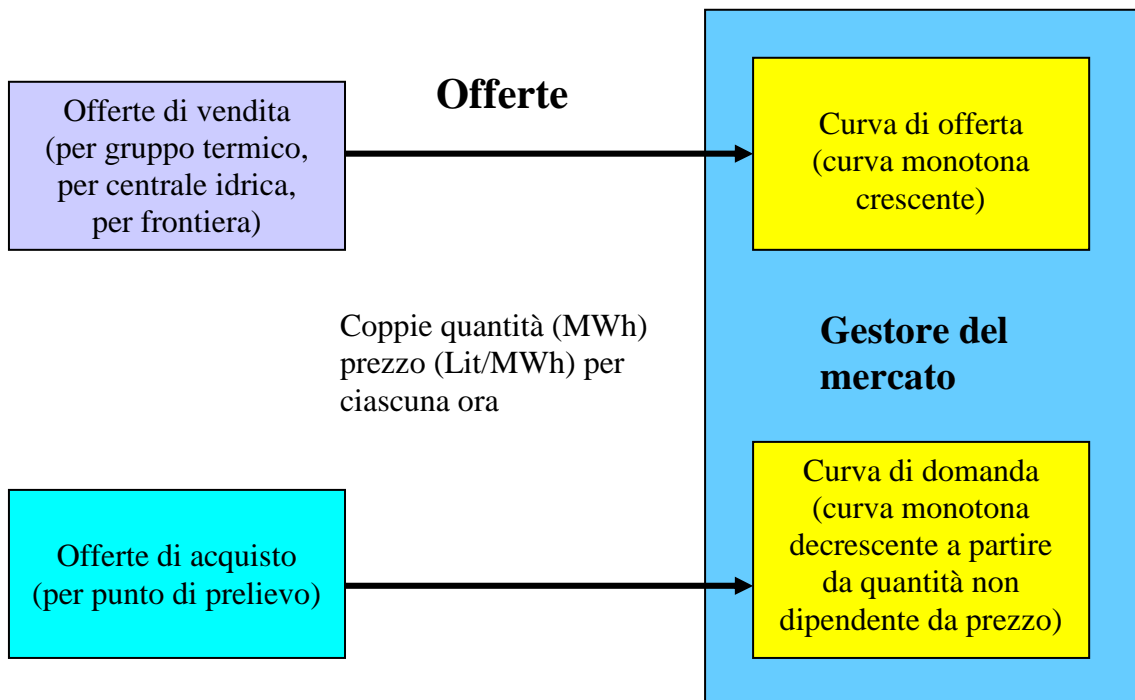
Offerte di vendita (per gruppo termico, per centrale idrica, per frontiera)

Offerte

Curva di offerta (curva monotona crescente)

Coppie quantità (MWh) prezzo (Lit/MWh) per ciascuna ora

Gestore del mercato

Offerte di acquisto (per punto di prelievo)

Curva di domanda (curva monotona decrescente a partire da quantità non dipendente da prezzo)